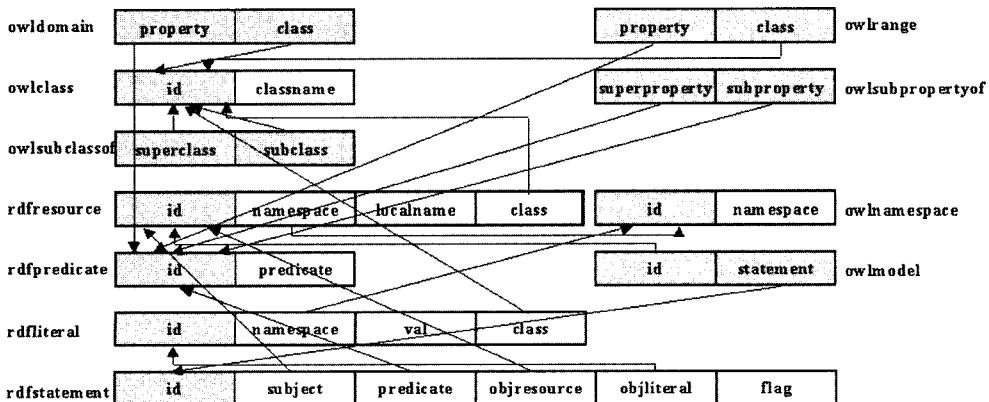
owldomain

| property | class |
|---|---|

owlrange

| property | class |
|---|---|

owlclass

| id | classname |
|---|---|

owlsubpropertyof

| superproperty | subproperty |
|---|---|

owlsubclassof

| superclass | subclass |
|---|---|

rdfresource

| id | namespace | localname | class |
|---|---|---|---|

owlnamespace

| id | namespace |
|---|---|

rdfpredicate

| id | predicate |
|---|---|

owlmodel

| id | statement |
|---|---|

rdfliteral

| id | namespace | val | class |
|---|---|---|---|

rdfstatement

| id | subject | predicate | objresource | objliteral | flag |
|---|---|---|---|---|---|